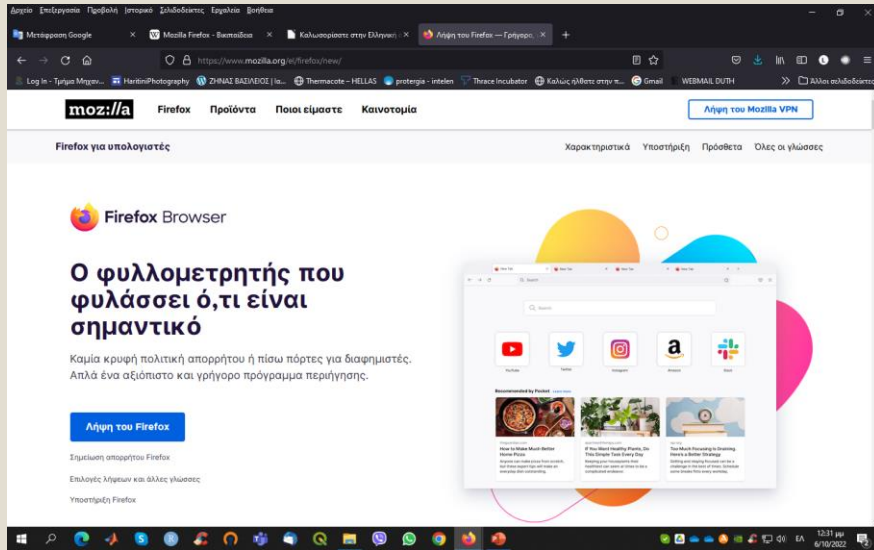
Αρχείο Επεξεργασία Προβολή Ιστορικό Σελιδοδείκτες Εργαλεία Βοήθεια

Μετάφραση Google
Mozilla Firefox - Βικιπαίδεια
Καλωσορίσατε στην Ελληνική
Λήψη του Firefox — Γρήγορη

https://www.mozilla.org/el/firefox/new/

Log In - Τμήμα Μηχαν... HaritiniPhotography ΖΗΝΑΣ ΒΑΣΙΛΕΙΟΣ | Ια... Thermacote – HELLAS protergia - intelen Thrace Incubator Καλώς ήλθατε στην π... Gmail WEBMAIL DUTH Άλλοι σελιδοδείκτες

moz://a Firefox Προϊόντα Ποιοι είμαστε Καινοτομία Λήψη του Mozilla VPN

Firefox για υπολογιστές Χαρακτηριστικά Υποστήριξη Πρόσθετα Όλες οι γλώσσες

Firefox Browser

Ο φυλλομετρητής που φυλάσσει ό,τι είναι σημαντικό

Καμία κρυφή πολιτική απορρήτου ή πίσω πόρτες για διαφημιστές. Απλά ένα αξιόπιστο και γρήγορο πρόγραμμα περιήγησης.

Λήψη του Firefox

Σημείωση απορρήτου Firefox

Επιλογές λήψεων και άλλες γλώσσες

Υποστήριξη Firefox

New Tab
Search
YouTube Twitter Instagram Amazon Slack
Recommended by Pocket
How to Make Much Better Home Pizza
If You Want Healthy Plants, Do This Simple Task Every Day
Too Much Focusing Is Draining. Here's a Better Strategy

ΕΛ 12:31 μμ 6/10/2022